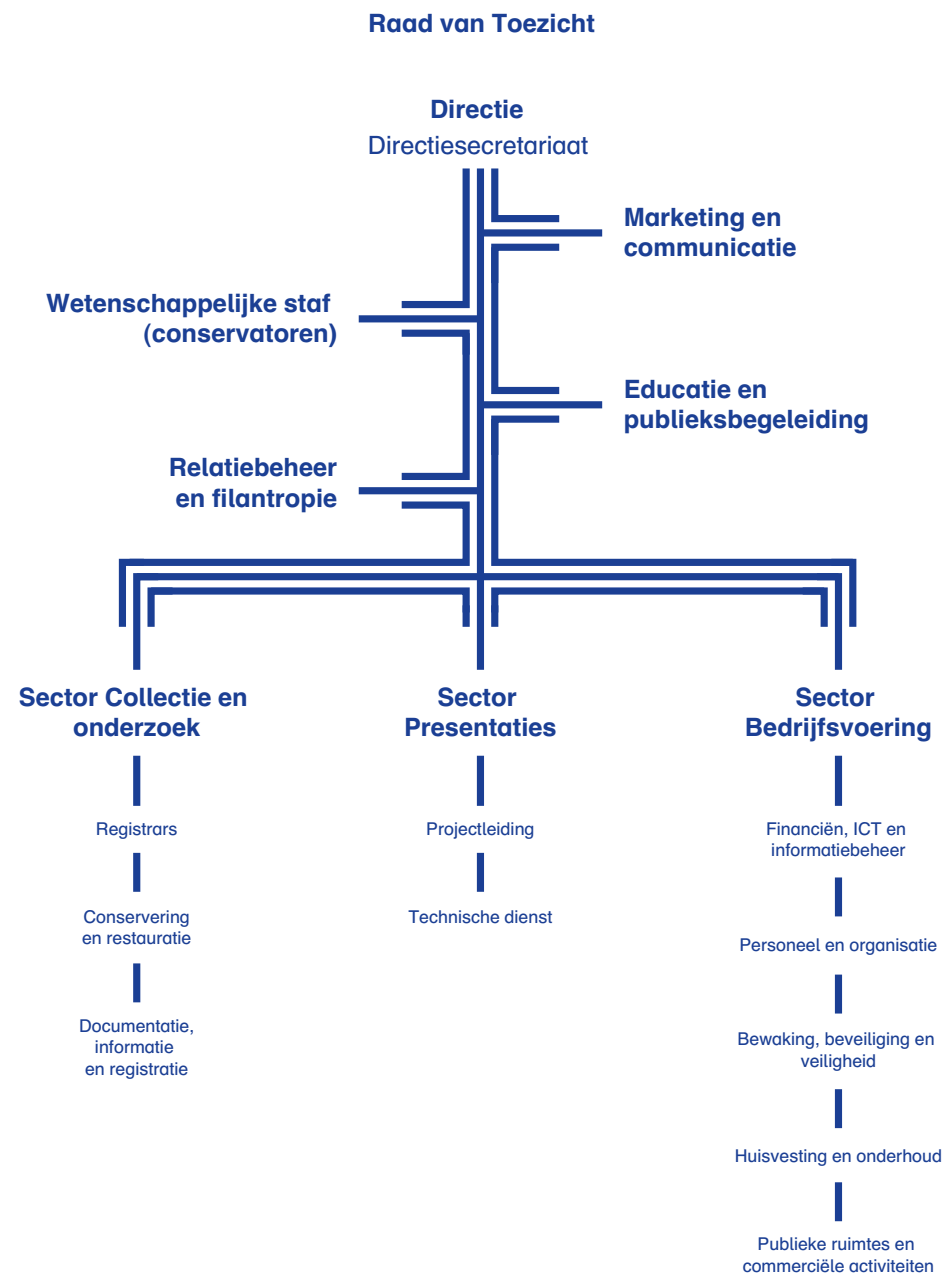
Raad van Toezicht

Directie
Directiesecretariaat

Marketing en communicatie

Wetenschappelijke staf (conservatoren)

Educatie en publieksbegeleiding

Relatiebeheer en filantropie

Sector Collectie en onderzoek

Registrars

Conservering en restauratie

Documentatie, informatie en registratie

Sector Presentaties

Projectleiding

Technische dienst

Sector Bedrijfsvoering

Financiën, ICT en informatiebeheer

Personeel en organisatie

Bewaking, beveiliging en veiligheid

Huisvesting en onderhoud

Publieke ruimtes en commerciële activiteiten